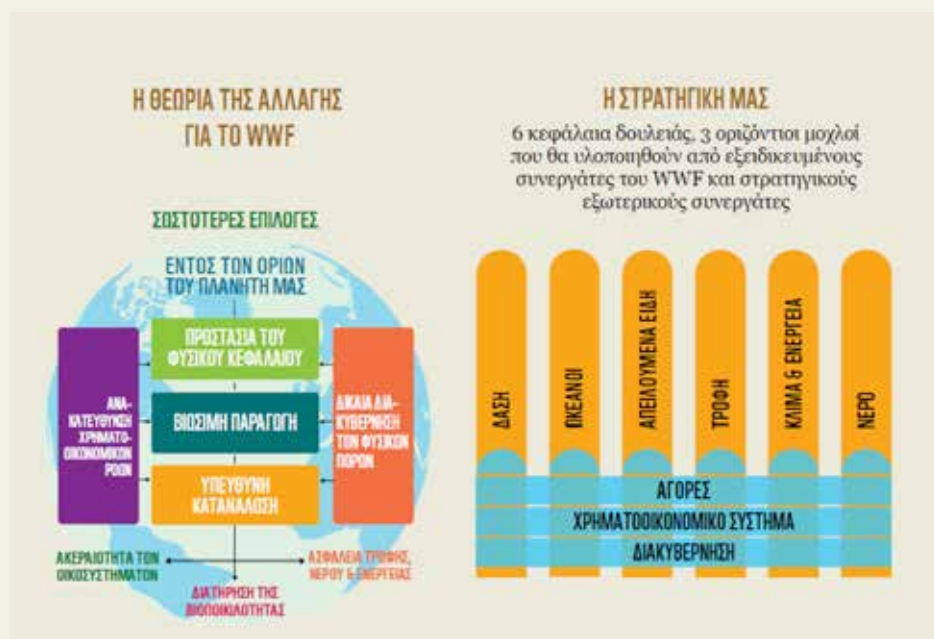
Η ΘΕΩΡΙΑ ΤΗΣ ΑΛΛΑΓΗΣ ΓΙΑ ΤΟ WWF

ΣΩΣΤΟΤΕΡΕΣ ΕΠΙΛΟΓΕΣ

ΕΝΤΟΣ ΤΩΝ ΟΡΙΩΝ ΤΟΥ ΠΛΑΝΗΤΗ ΜΑΣ

ΑΝΑ-ΚΑΤΕΥΘΥΝΣΗ ΧΡΗΜΑΤΟ-ΟΙΚΟΝΟΜΙΚΩΝ ΡΟΩΝ

ΠΡΟΣΤΑΣΙΑ ΤΟΥ ΦΥΣΙΚΟΥ ΚΕΦΑΛΑΙΟΥ

ΒΙΩΣΙΜΗ ΠΑΡΑΓΩΓΗ

ΥΠΕΥΘΥΝΗ ΚΑΤΑΝΑΛΩΣΗ

ΔΙΚΑΙΑ ΔΙΑ-ΚΥΒΕΡΝΗΣΗ ΤΩΝ ΦΥΣΙΚΩΝ ΠΟΡΩΝ

ΑΚΕΡΑΙΟΤΗΤΑ ΤΩΝ ΟΙΚΟΣΥΣΤΗΜΑΤΩΝ

ΑΣΦΑΛΕΙΑ ΤΡΟΦΗΣ, ΝΕΡΟΥ & ΕΝΕΡΓΕΙΑΣ

ΔΙΑΤΗΡΗΣΗ ΤΗΣ ΒΙΟΠΟΙΚΙΛΟΤΗΤΑΣ

Η ΣΤΡΑΤΗΓΙΚΗ ΜΑΣ

6 κεφάλαια δουλειάς, 3 οριζόντιοι μοχλοί που θα υλοποιηθούν από εξειδικευμένους συνεργάτες του WWF και στρατηγικούς εξωτερικούς συνεργάτες

ΔΑΣΗ

ΩΚΕΑΝΟΙ

ΑΠΕΙΛΟΥΜΕΝΑ ΕΙΔΗ

ΤΡΟΦΗ

ΚΛΙΜΑ & ΕΝΕΡΓΕΙΑ

ΝΕΡΟ

ΑΓΟΡΕΣ

ΧΡΗΜΑΤΟΟΙΚΟΝΟΜΙΚΟ ΣΥΣΤΗΜΑ

ΔΙΑΚΥΒΕΡΝΗΣΗ